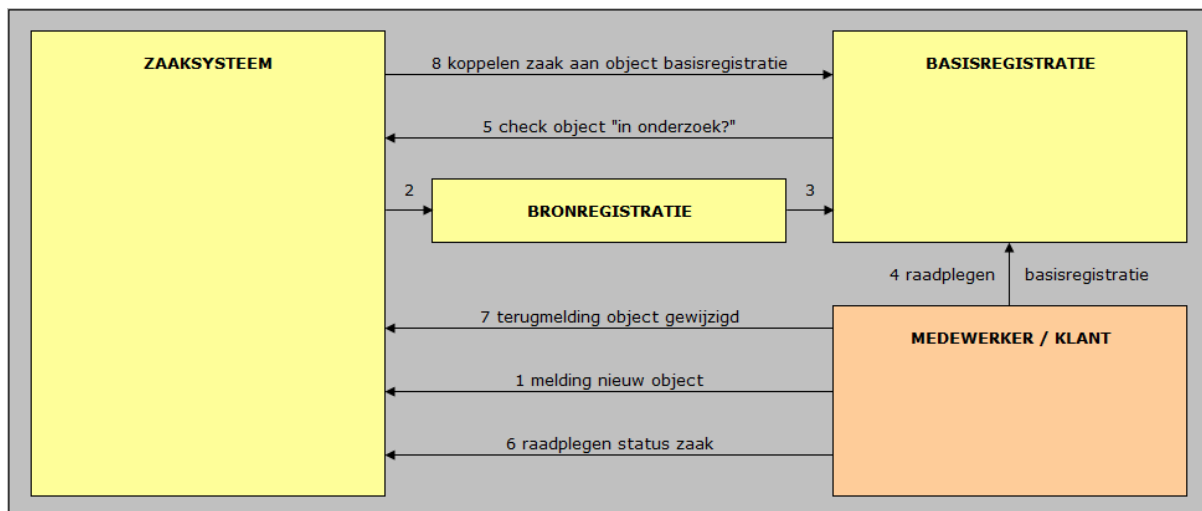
ZAAKSYSTEEM

8 koppelen zaak aan object basisregistratie

BASISREGISTRATIE

5 check object "in onderzoek?"

2

BRONREGISTRATIE

3

4 raadplegen basisregistratie

7 terugmelding object gewijzigd

MEDEWERKER / KLANT

1 melding nieuw object

6 raadplegen status zaak